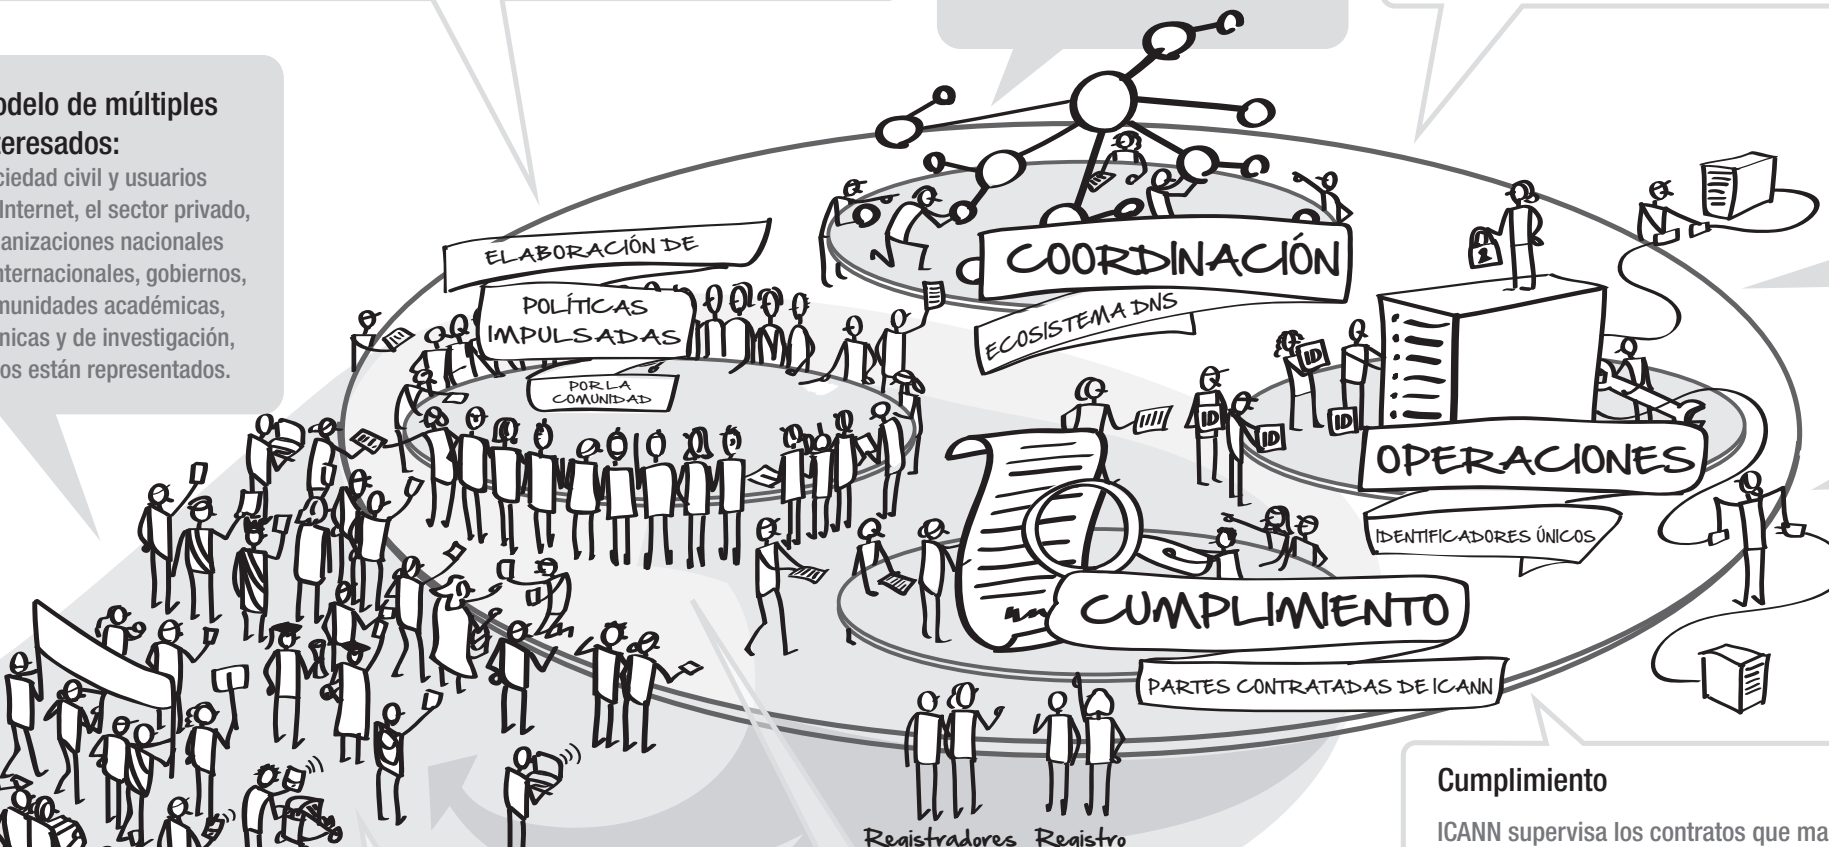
odelo de múltiples eresados:

ciedad civil y usuarios Internet, el sector privado, anizaciones nacionales internacionales, gobiernos, munidades académicas, nicas y de investigación, os están representados.

ELABORACIÓN DE

POLÍTICAS IMPULSADAS

POR LA COMUNIDAD

COORDINACIÓN

ECOSISTEMA DNS

OPERACIONES

IDENTIFICADORES ÚNICOS

CUMPLIMIENTO

PARTES CONTRATADAS DE ICANN

ID

ID

ID

ID

Registradores Registro

Cumplimiento

ICANN supervisa los contratos que ma